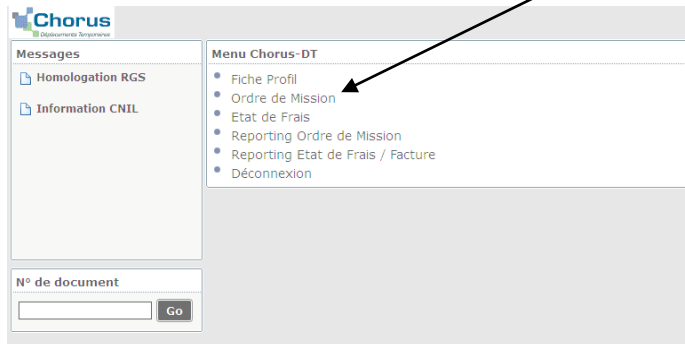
Chorus
Déplacements Temporaires

Messages

Homologation RGS

Information CNIL

Menu Chorus-DT

- Fiche Profil
- Ordre de Mission
- Etat de Frais
- Reporting Ordre de Mission
- Reporting Etat de Frais / Facture
- Déconnexion

N° de document

Go